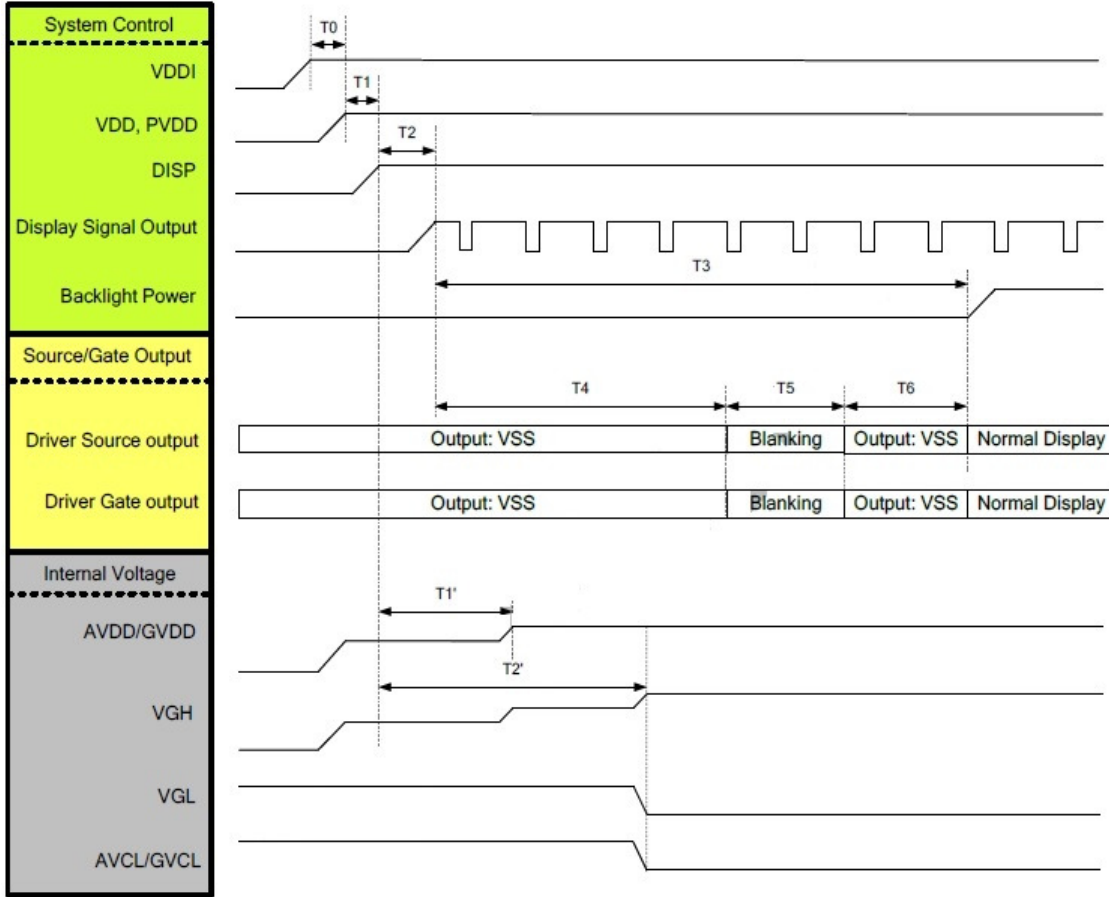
System Control

VDDI

VDD, PVDD

DISP

Display Signal Output

Backlight Power

Source/Gate Output

Driver Source output

Driver Gate output

Internal Voltage

AVDD/GVDD

VGH

VGL

AVCL/GVCL

T0

T1

T2

T3

T4

T5

T6

Output: VSS

Blanking

Output: VSS

Normal Display

Output: VSS

Blanking

Output: VSS

Normal Display

T1'

T2'